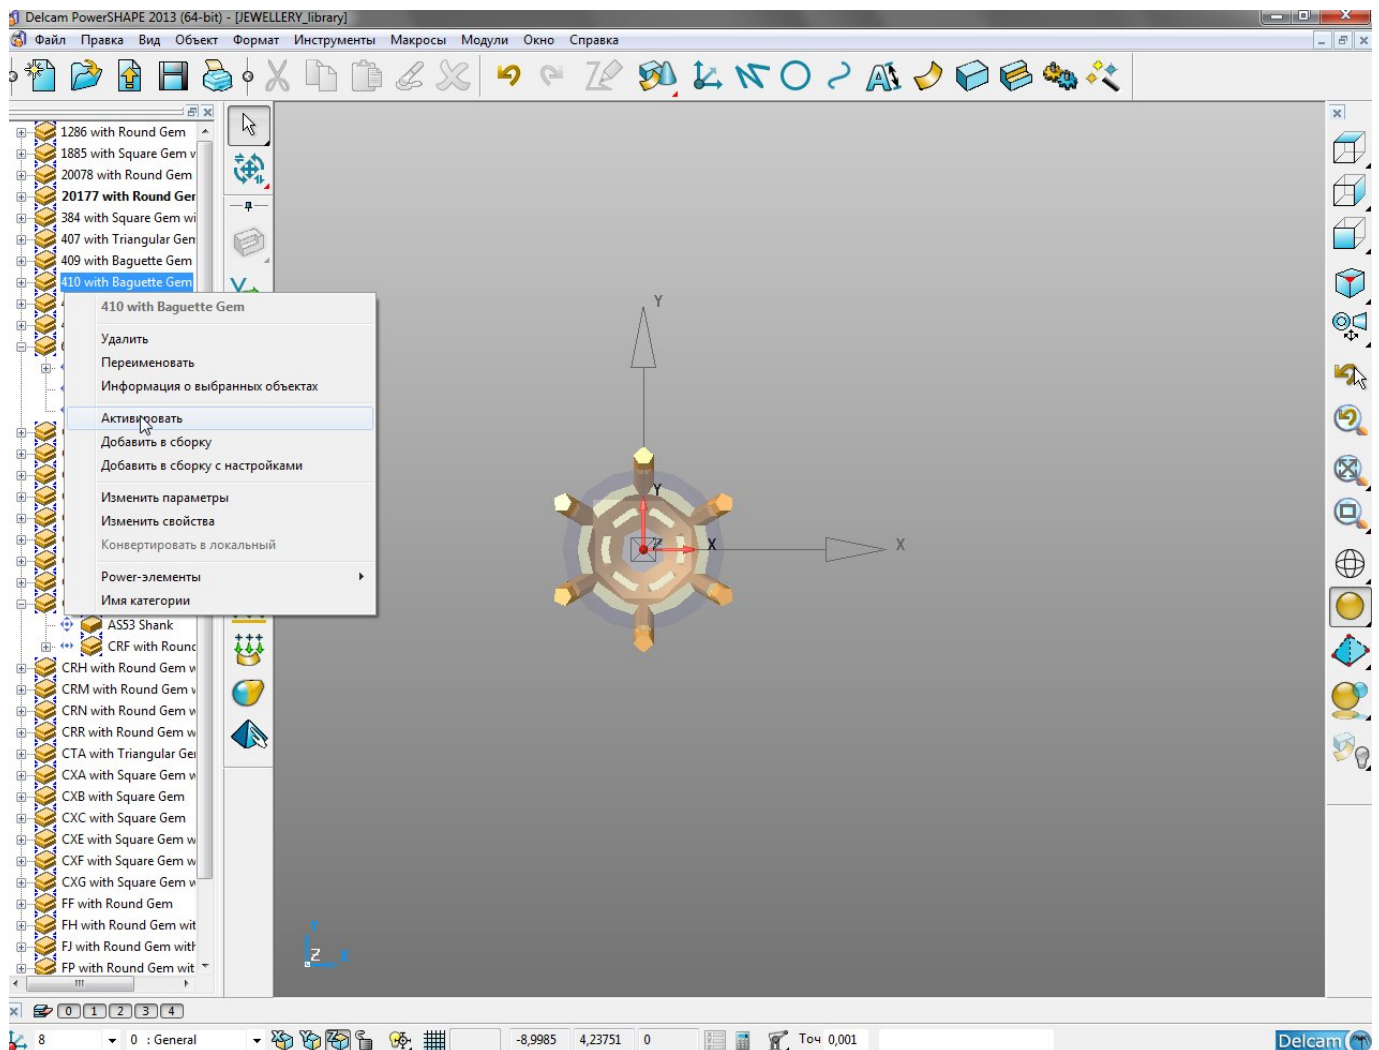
Delcam PowerSHAPE 2013 (64-bit) - [JEWELLERY_library]

Файл Правка Вид Объект Формат Инструменты Макросы Модули Окно Справка

1286 with Round Gem
1885 with Square Gem v
20078 with Round Gem
20177 with Round Ger
384 with Square Gem wi
407 with Triangular Gen
409 with Baguette Gem
410 with Baguette Gem

410 with Baguette Gem
Удалить
Переименовать
Информация о выбранных объектах
Активировать
Добавить в сборку
Добавить в сборку с настройками
Изменить параметры
Изменить свойства
Конвертировать в локальный
Power-элементы
Имя категории

AS53 Shank
CRF with Round
CRH with Round Gem w
CRM with Round Gem w
CRN with Round Gem w
CRR with Round Gem w
CTA with Triangular Ge
CXA with Square Gem w
CXB with Square Gem
CXC with Square Gem
CXE with Square Gem w
CXF with Square Gem w
CXG with Square Gem w
FF with Round Gem
FH with Round Gem wit
FJ with Round Gem with
FP with Round Gem wit

Y
Y
X
X
Y
Z
X

0 1 2 3 4

8 0 : General -8,9985 4,23751 0 Точ 0,001 Delcam